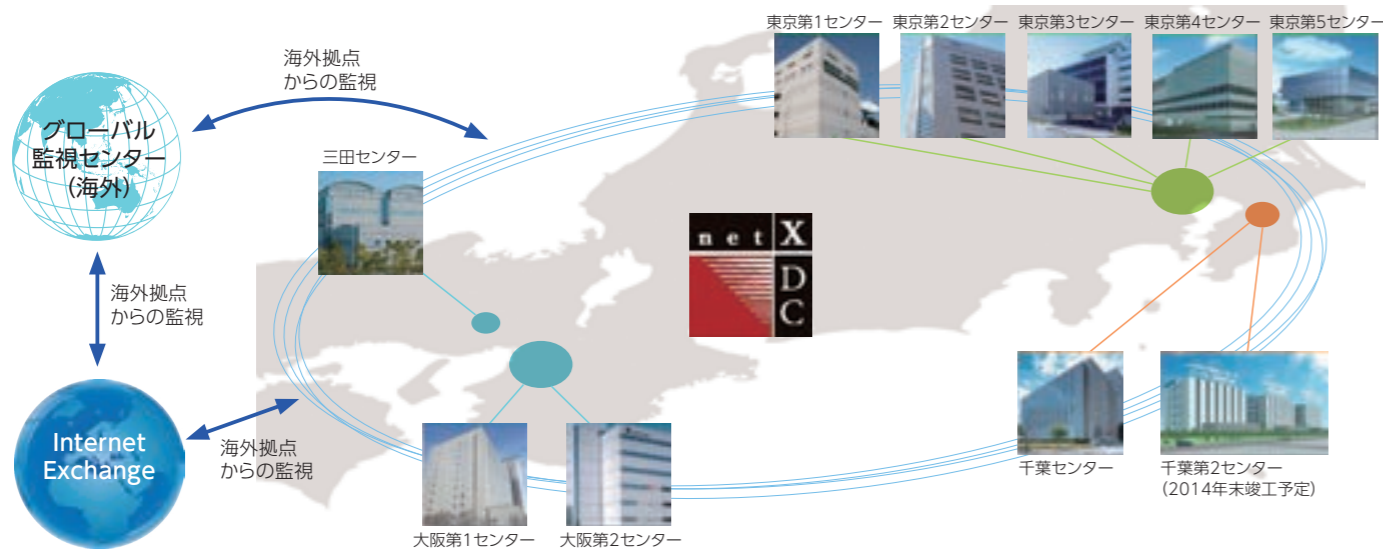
東京第1センター 東京第2センター 東京第3センター 東京第4センター 東京第5センター

海外拠点からの監視

グローバル監視センター（海外）

三田センター

net X DC

海外拠点からの監視

Internet Exchange

海外拠点からの監視

千葉センター

千葉第2センター（2014年末竣工予定）

大阪第1センター

大阪第2センター